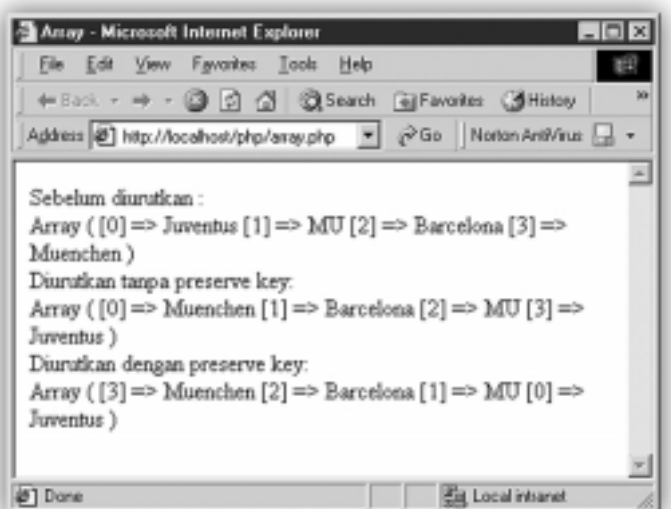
Array - Microsoft Internet Explorer

File Edit View Favorites Tools Help

Back Search Favorites History

Address http://localhost/php/array.php Go Norton AntiVirus

Sebelum diurutkan :
Array ( [0] => Juventus [1] => MU [2] => Barcelona [3] => Muenchen )
Diurutkan tanpa preserve key:
Array ( [0] => Muenchen [1] => Barcelona [2] => MU [3] => Juventus )
Diurutkan dengan preserve key:
Array ( [3] => Muenchen [2] => Barcelona [1] => MU [0] => Juventus )

Done Local intranet